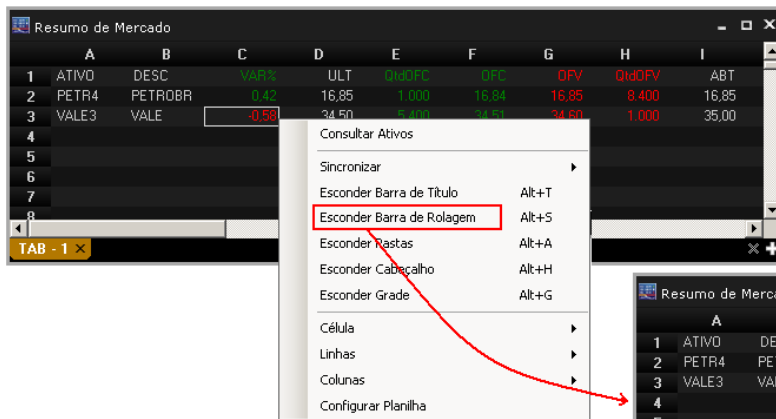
Resumo de Mercado

|  | A | B | C | D | E | F | G | H | I |
|---|---|---|---|---|---|---|---|---|---|
| 1 | ATIVO | DESC | VAR% | ULT | QtdOFC | OFC | OFV | QtdOFV | ABT |
| 2 | PETR4 | PETROBR | 0,42 | 16,85 | 1.000 | 16,84 | 16,85 | 8.400 | 16,85 |
| 3 | VALE3 | VALE | -0,56 | 34,50 | 5.400 | 34,51 | 34,60 | 1.000 | 35,00 |
| 4 | | | | | | | | | |
| 5 | | | | | | | | | |
| 6 | | | | | | | | | |
| 7 | | | | | | | | | |
| 8 | | | | | | | | | |

TAB - 1

Consultar Ativos
Sincronizar
Esconder Barra de Título Alt+T
Esconder Barra de Rolagem Alt+S
Esconder Pastas Alt+A
Esconder Cabeçalho Alt+H
Esconder Grade Alt+G
Célula
Linhas
Colunas
Configurar Planilha

Resumo de Merca

|  | A | |
|---|---|---|
| 1 | ATIVO | DE |
| 2 | PETR4 | PE |
| 3 | VALE3 | VA |
| 4 | | |